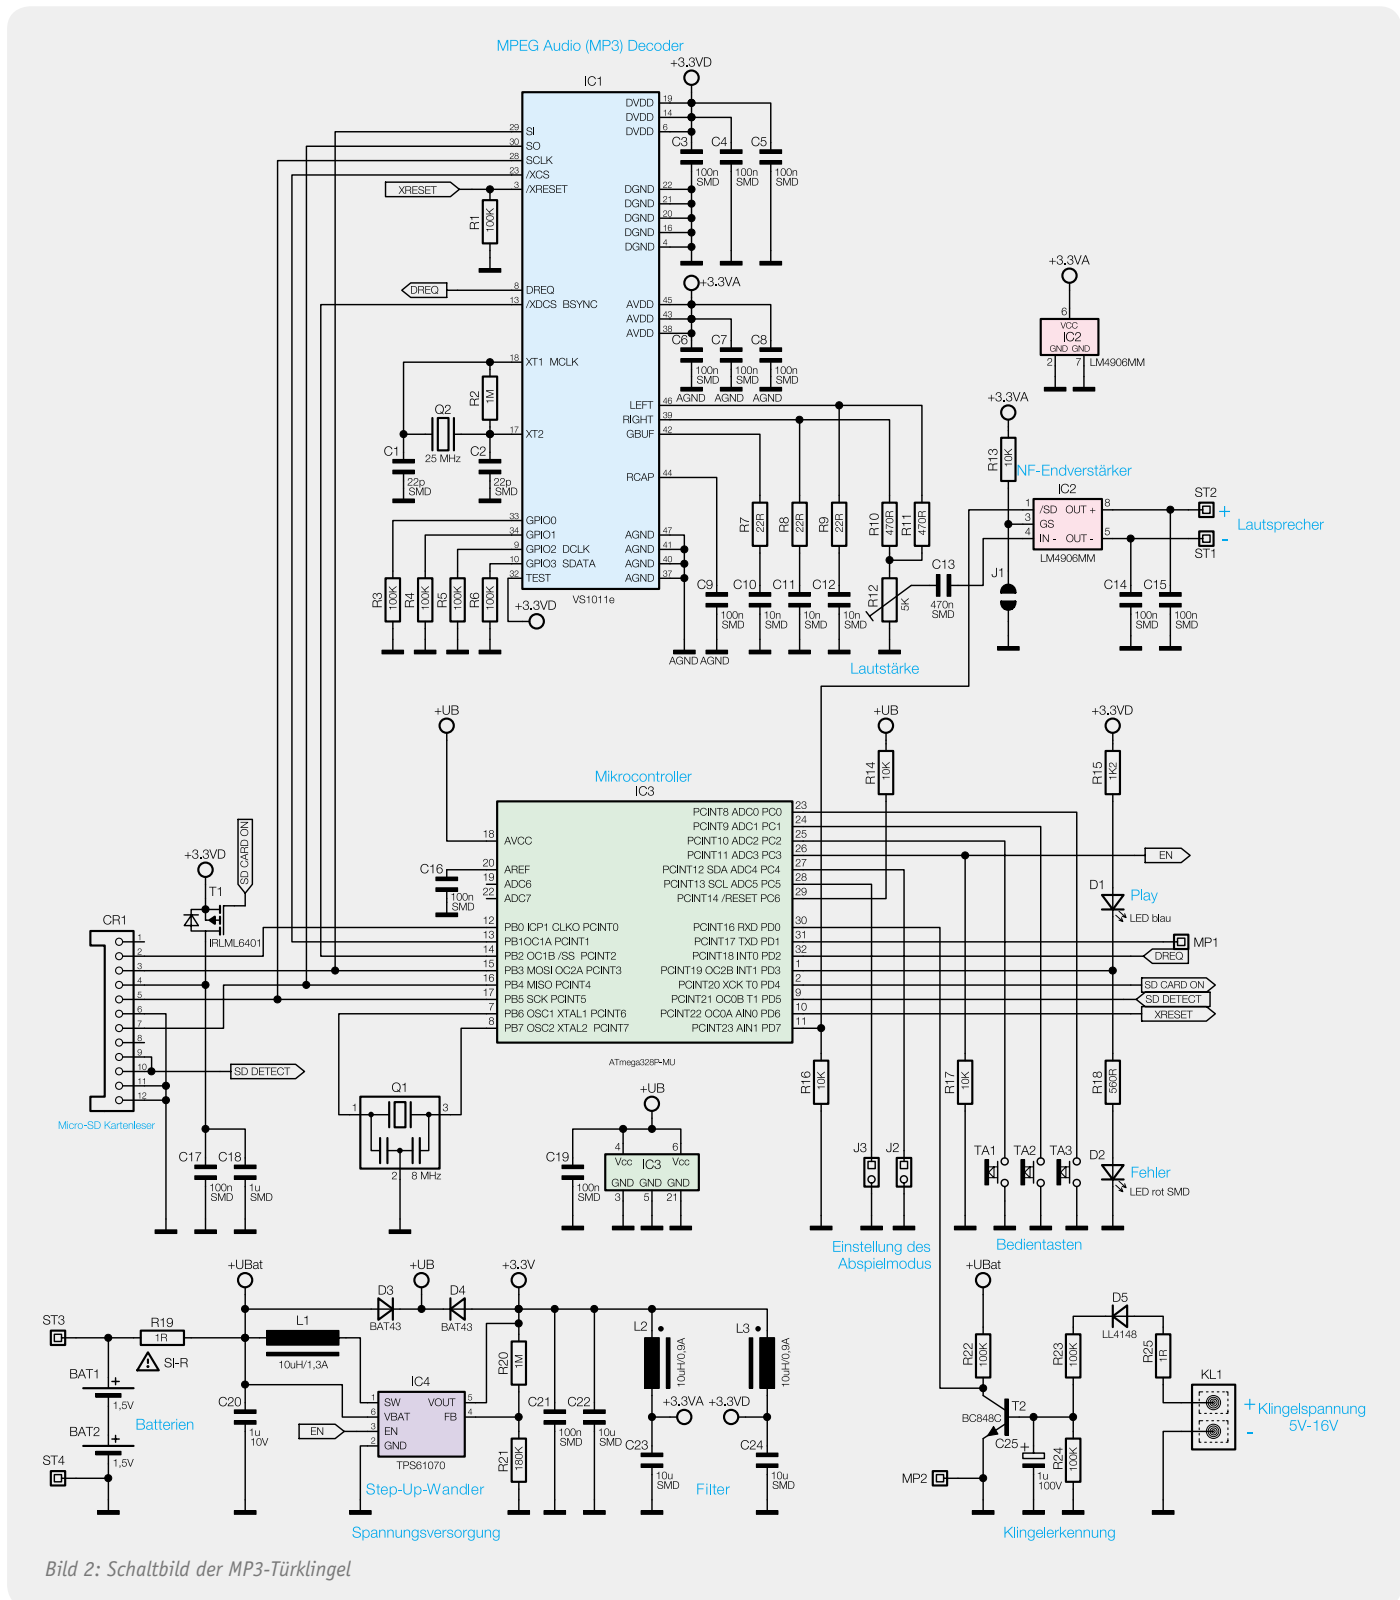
MPEG Audio (MP3) Decoder

+3.3VD

IC1

DVDD 19
DVDD 14
DVDD 6

SI 29
SO 30
SCLK 28
/XCS 23
/XRESET 3

XRESET

R1 100K

C3 100n SMD
C4 100n SMD
C5 100n SMD

DGND 22
DGND 21
DGND 20
DGND 16
DGND 4

DREQ 8
/XDCS BSYNC 13

DREQ

+3.3VA

AVDD 45
AVDD 43
AVDD 38

C6 100n SMD
C7 100n SMD
C8 100n SMD

AGND AGND AGND

XT1 MCLK 18

R2 1M

Q2

25 MHz

C1 22p SMD

C2 22p SMD

XT2 17

LEFT 46
RIGHT 39
GBUF 42

RCAP 44

GPIO0 33
GPIO1 34
GPIO2 DCLK 9
GPIO3 SDATA 10
TEST 32

AGND 47
AGND 41
AGND 40
AGND 37

VS1011e

R3 100K
R4 100K
R5 100K
R6 100K

+3.3VD

R7 22R
R8 22R
R9 22R
R10 470R
R11 470R

C9 100n SMD
C10 10n SMD
C11 10n SMD
C12 10n SMD

AGND AGND

R12 5K

Lautstärke

C13 470n SMD

+3.3VA

VCC
IC2
GND GND
6
2 7
LM4906MM

+3.3VA

R13 10K

NF-Endverstärker

IC2

1 /SD OUT + 8
3 GS
4 IN - OUT - 5

LM4906MM

J1

ST2 +
ST1 -

Lautsprecher

C14 100n SMD
C15 100n SMD

+UB

Mikrokontroller

IC3

18 AVCC

C16 100n SMD

20 AREF
19 ADC6
22 ADC7

12 PB0 ICP1 CLKO PCINT0
13 PB1OC1A PCINT1
14 PB2 OC1B /SS PCINT2
15 PB3 MOSI OC2A PCINT3
16 PB4 MISO PCINT4
17 PB5 SCK PCINT5
7 PB6 OSC1 XTAL1 PCINT6
8 PB7 OSC2 XTAL2 PCINT7

PCINT8 ADC0 PC0 23
PCINT9 ADC1 PC1 24
PCINT10 ADC2 PC2 25
PCINT11 ADC3 PC3 26
PCINT12 SDA ADC4 PC4 27
PCINT13 SCL ADC5 PC5 28
PCINT14 /RESET PC6 29

PCINT16 RXD PD0 30
PCINT17 TXD PD1 31
PCINT18 INT0 PD2 32
PCINT19 OC2B INT1 PD3 1
PCINT20 XCK T0 PD4 2
PCINT21 OC0B T1 PD5 9
PCINT22 OC0A AIN0 PD6 10
PCINT23 AIN1 PD7 11

ATmega328P-MU

+UB

R14 10K

+3.3VD

R15 1K2

EN

D1

Play

LED blau

MP1

DREQ

SD CARD ON
SD DETECT
XRESET

+3.3VD

SD CARD ON

T1

IRLML6401

CR1

1 2 3 4 5 6 7 8 9 10 11 12

SD DETECT

Micro-SD Kartenleser

C17 100n SMD
C18 1u SMD

Q1

1 2 3

8 MHz

+UB

C19 100n SMD

4 6
Vcc IC3 Vcc
GND GND GND
3 5 21

R16 10K

J3 J2

Einstellung des Abspielmodus

R17 10K

TA1 TA2 TA3

Bedientasten

R18 560R

D2

Fehler

LED rot SMD

+UBat

+UB

+3.3V

ST3

R19 1R

SI-R

BAT1 1,5V

BAT2 1,5V

Batterien

ST4

L1

10uH/1,3A

D3 BAT43

D4 BAT43

C20 1u 10V

IC4

1 SW VOUT 5
6 VBAT FB 4
3 EN
2 GND

TPS61070

EN

Step-Up-Wandler

R20 1M

R21 180K

C21 100n SMD

C22 10u SMD

L2 10uH/0,9A

L3 10uH/0,9A

+3.3VA

+3.3VD

C23 10u SMD

C24 10u SMD

Filter

Spannungsversorgung

+UBat

R22 100K

BC848C

T2

C25 1u 100V

MP2

R23 100K

R24 100K

D5 LL4148

R25 1R

KL1

+ Klingelspannung 5V-16V
-

Klingelerkennung

Bild 2: Schaltbild der MP3-Türklingel